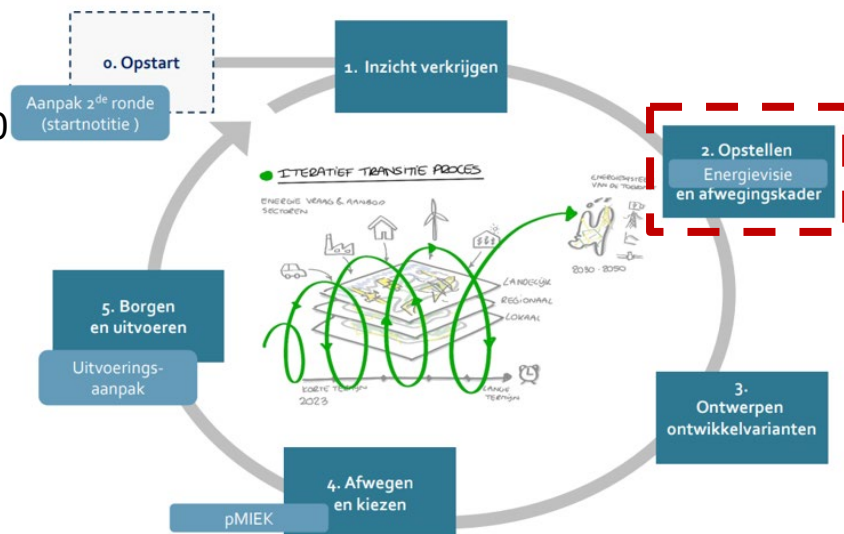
0. Opstart

Aanpak 2$^{de}$ ronde (startnotitie )

1. Inzicht verkrijgen

2. Opstellen

Energievisie en afwegingskader

ITERATIEF TRANSITIE PROCES

ENERGIE VRAAG & AANBOD SECTOREN

ENERGIESYSTEEM VAN DE TOEKOMST

2030 - 2050

LANDELIJK

REGIONAAL

LOKAAL

KORTE TERMIJN 2023

LANGE TERMIJN

5. Borgen en uitvoeren

Uitvoerings-aanpak

3. Ontwerpen ontwikkelvarianten

4. Afwegen en kiezen

pMIEK